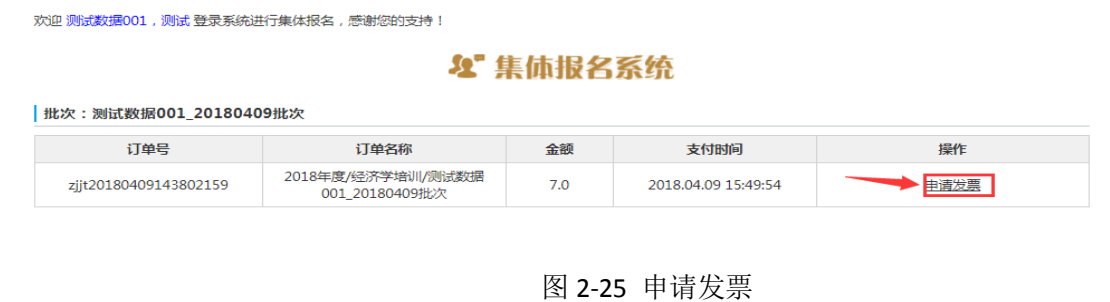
欢迎 测试数据001，测试 登录系统进行集体报名，感谢您的支持！

集体报名系统

批次：测试数据001_20180409批次

| 订单号 | 订单名称 | 金额 | 支付时间 | 操作 |
|---|---|---|---|---|
| zjjt20180409143802159 | 2018年度/经济学培训/测试数据001_20180409批次 | 7.0 | 2018.04.09 15:49:54 | 申请发票 |

图 2-25 申请发票